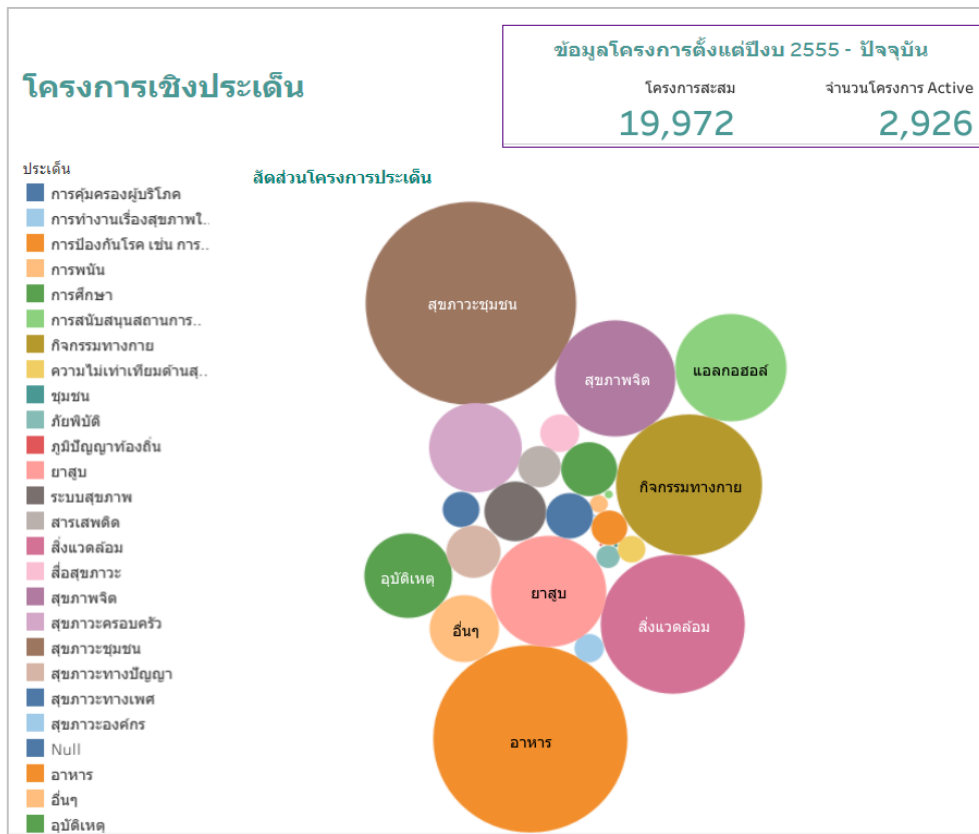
โครงการเชิงประเด็น

ข้อมูลโครงการตั้งแต่ปีงบ 2555 - ปัจจุบัน

โครงการสะสม
19,972

จำนวนโครงการ Active
2,926

ประเด็น
การคุ้มครองผู้บริโภค
การทำงานเรื่องสุขภาพใ..
การป้องกันโรค เช่น การ..
การพนัน
การศึกษา
การสนับสนุนสถานการ..
กิจกรรมทางกาย
ความไม่เท่าเทียมด้านสุ..
ชุมชน
ภัยพิบัติ
ภูมิปัญญาท้องถิ่น
ยาสูบ
ระบบสุขภาพ
สารเสพติด
สิ่งแวดล้อม
สื่อสุขภาวะ
สุขภาพจิต
สุขภาวะครอบครัว
สุขภาวะชุมชน
สุขภาวะทางปัญญา
สุขภาวะทางเพศ
สุขภาวะองค์กร
Null
อาหาร
อื่นๆ
อุบัติเหตุ

สัดส่วนโครงการประเด็น

สุขภาวะชุมชน
สุขภาพจิต
แอลกอฮอล์
กิจกรรมทางกาย
อุบัติเหตุ
ยาสูบ
สิ่งแวดล้อม
อื่นๆ
อาหาร